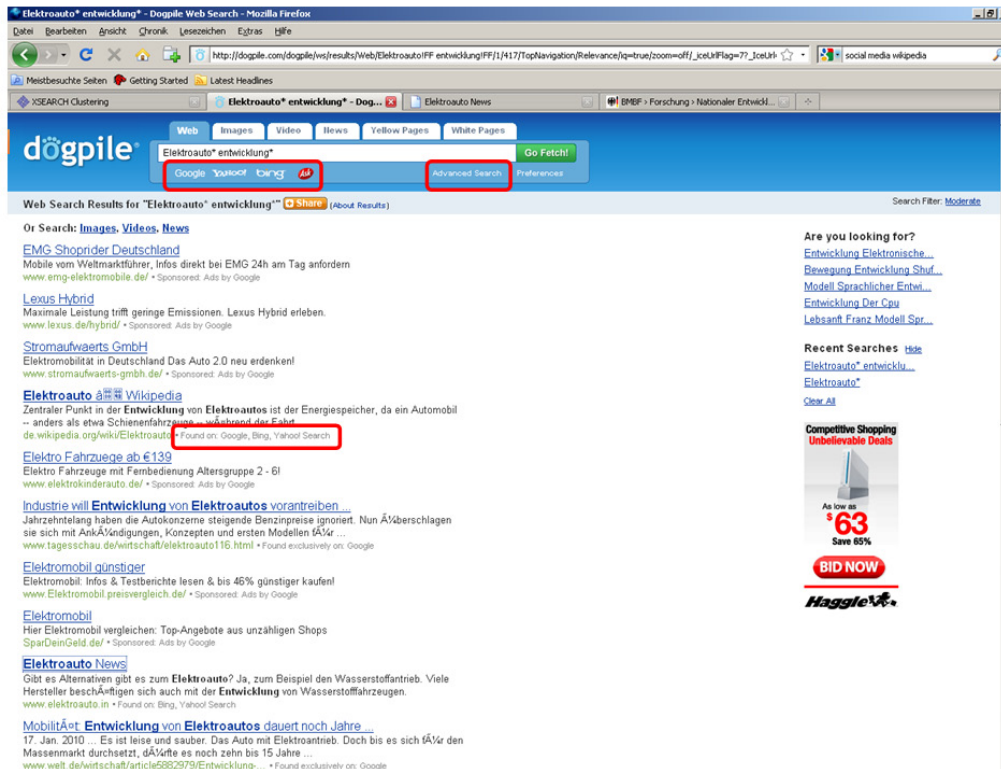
Elektroauto* entwicklung* - Dogpile Web Search - Mozilla Firefox

Datei Bearbeiten Ansicht Chronik Lesezeichen Extras Hilfe

http://dogpile.com/dogpile/ws/results/Web/Elektroauto!FF entwicklung!FF/1/417/TopNavigation/Relevance/iq=true/zoom=off/_iceUrlFlag=7?_IceUrl

social media wikipedia

Meistbesuchte Seiten Getting Started Latest Headlines

XSEARCH Clustering | Elektroauto* entwicklung* - Dog... | Elektroauto News | BMBF › Forschung › Nationaler Entwickl...

dogpile

Web Images Video News Yellow Pages White Pages

Elektroauto* entwicklung*

Go Fetch!

Google YAHOO! bing Ask

Advanced Search Preferences

Web Search Results for "Elektroauto* entwicklung*" Share (About Results)

Search Filter: Moderate

Or Search: Images, Videos, News

EMG Shoprider Deutschland
Mobile vom Weltmarktführer, Infos direkt bei EMG 24h am Tag anfordern
www.emg-elektromobile.de/ • Sponsored: Ads by Google

Lexus Hybrid
Maximale Leistung trifft geringe Emissionen. Lexus Hybrid erleben.
www.lexus.de/hybrid/ • Sponsored: Ads by Google

Stromaufwaerts GmbH
Elektromobilität in Deutschland Das Auto 2.0 neu erdenken!
www.stromaufwaerts-gmbh.de/ • Sponsored: Ads by Google

Elektroauto â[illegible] Wikipedia
Zentraler Punkt in der Entwicklung von Elektroautos ist der Energiespeicher, da ein Automobil -- anders als etwa Schienenfahrzeuge -- wÃ¤hrend der Fahrt ...
de.wikipedia.org/wiki/Elektroauto • Found on: Google, Bing, Yahoo! Search

Elektro Fahrzeuge ab €139
Elektro Fahrzeuge mit Fernbedienung Altersgruppe 2 - 6!
www.elektrokinderauto.de/ • Sponsored: Ads by Google

Industrie will Entwicklung von Elektroautos vorantreiben ...
Jahrzehntelang haben die Autokonzerne steigende Benzinpreise ignoriert. Nun Ã¼berschlagen sie sich mit AnkÃ¼ndigungen, Konzepten und ersten Modellen fÃ¼r ...
www.tagesschau.de/wirtschaft/elektroauto116.html • Found exclusively on: Google

Elektromobil günstiger
Elektromobil: Infos & Testberichte lesen & bis 46% günstiger kaufen!
www.Elektromobil.preisvergleich.de/ • Sponsored: Ads by Google

Elektromobil
Hier Elektromobil vergleichen: Top-Angebote aus unzähligen Shops
SparDeinGeld.de/ • Sponsored: Ads by Google

Elektroauto News
Gibt es Alternativen gibt es zum Elektroauto? Ja, zum Beispiel den Wasserstoffantrieb. Viele Hersteller beschÃ¤ftigen sich auch mit der Entwicklung von Wasserstofffahrzeugen.
www.elektroauto.in • Found on: Bing, Yahoo! Search

MobilitÃ¤t: Entwicklung von Elektroautos dauert noch Jahre ...
17. Jan. 2010 ... Es ist leise und sauber. Das Auto mit Elektroantrieb. Doch bis es sich fÃ¼r den Massenmarkt durchsetzt, dÃ¼rfte es noch zehn bis 15 Jahre ...
www.welt.de/wirtschaft/article5882979/Entwicklung-... • Found exclusively on: Google

Are you looking for?
Entwicklung Elektronische...
Bewegung Entwicklung Shuf...
Modell Sprachlicher Entwi...
Entwicklung Der Cpu
Lebsanft Franz Modell Spr...

Recent Searches Hide
Elektroauto* entwicklu...
Elektroauto*
Clear All

Competitive Shopping
Unbelievable Deals
As low as
$63
Save 65%
BID NOW
Haggle